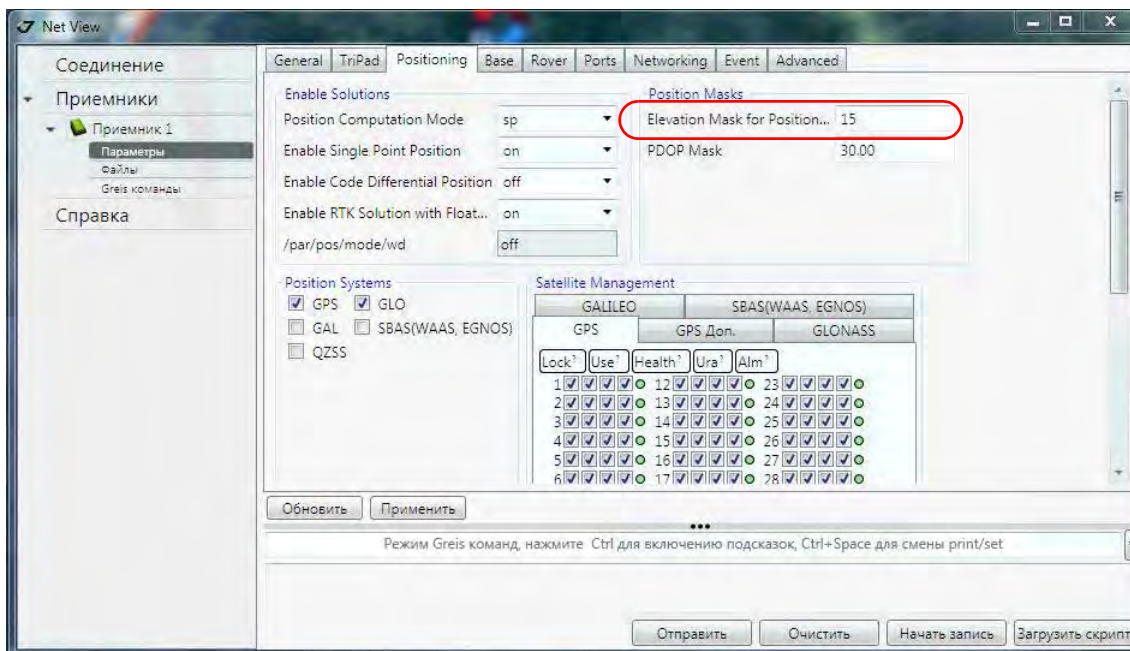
Net View

Соединение
Приемники
Приемник 1
Параметры
Файлы
Greis команды
Справка

General | TriPad | Positioning | Base | Rover | Ports | Networking | Event | Advanced

Enable Solutions
Position Computation Mode sp
Enable Single Point Position on
Enable Code Differential Position off
Enable RTK Solution with Float... on
/par/pos/mode/wd off

Position Masks
Elevation Mask for Position... 15
PDOP Mask 30.00

Position Systems
GPS GLO
GAL SBAS(WAAS, EGNOS)
QZSS

Satellite Management
GALILEO | SBAS(WAAS, EGNOS)
GPS | GPS Доп. | GLONASS
Lock | Use | Health | Ura | Alm
1 12 23
2 13 24
3 14 25
4 15 26
5 16 27
6 17 28

Обновить | Применить

Режим Greis команд, нажмите Ctrl для включению подсказок, Ctrl+Space для смены print/set

Отправить | Очистить | Начать запись | Загрузить скрипт